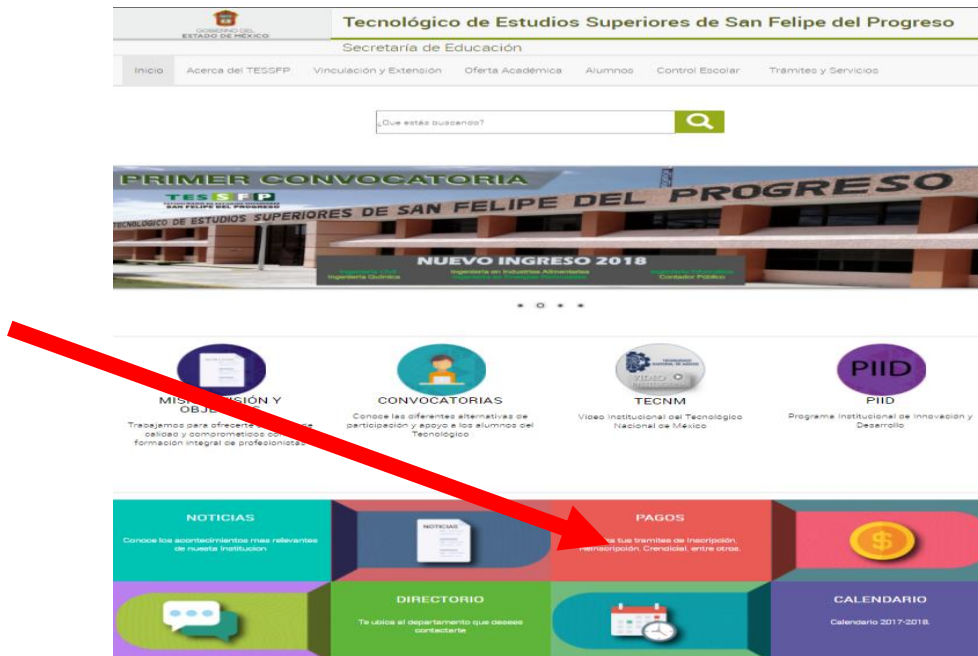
GOBIERNO DEL ESTADO DE MÉXICO

Tecnológico de Estudios Superiores de San Felipe del Progreso

Secretaría de Educación

Inicio Acerca del TESSFP Vinculación y Extensión Oferta Académica Alumnos Control Escolar Trámites y Servicios

¿Que estás buscando?

PRIMER CONVOCATORIA

TESSFP

TECNOLÓGICO DE ESTUDIOS SUPERIORES SAN FELIPE DEL PROGRESO

TECNOLÓGICO DE ESTUDIOS SUPERIORES DE SAN FELIPE DEL PROGRESO

NUEVO INGRESO 2018

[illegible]
Ingeniería Química
Ingeniería en Industrias Alimentarias
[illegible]
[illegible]
Contador Público

MISI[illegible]ISIÓN Y OBJE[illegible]

Trabajamos para ofrecerte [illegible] calidad y comprometidos co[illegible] formación integral de profesionistas

CONVOCATORIAS

Conoce las diferentes alternativas de participación y apoyo a los alumnos del Tecnológico

VIDEO

TECNM

Video Institucional del Tecnológico Nacional de México

PIID

PIID

Programa Institucional de Innovación y Desarrollo

NOTICIAS

Conoce los acontecimientos mas relevantes de nuestra Institución

NOTICIAS

PAGOS

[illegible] tus tramites de Inscripción, Reinscripción, Credencial, entre otros.

$

DIRECTORIO

Te ubica el departamento que desees contactarte

CALENDARIO

Calendario 2017-2018.